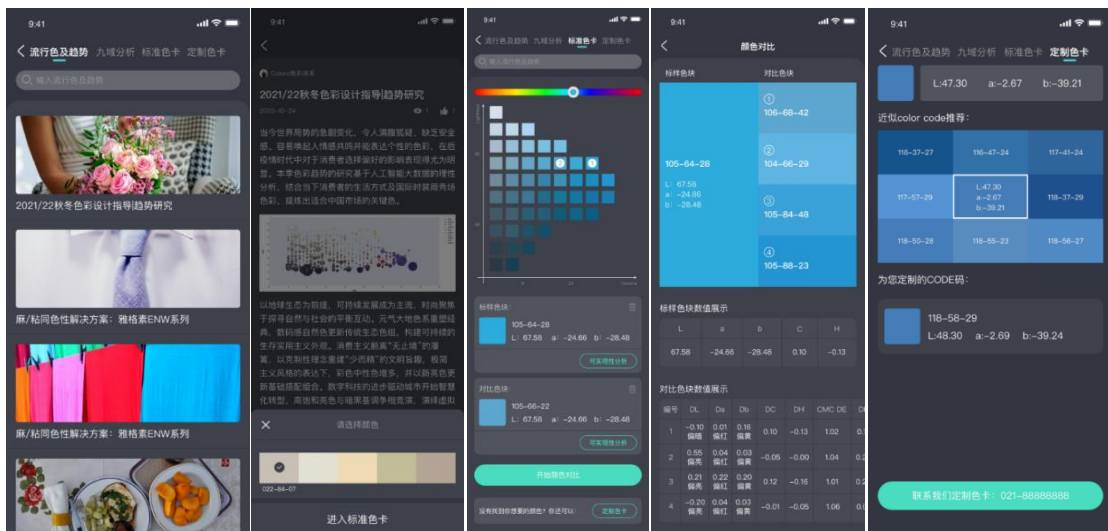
9:41

流行色及趋势 九域分析 标准色卡 定制色卡

输入流行色及趋势

2021/22秋冬色彩设计指导趋势研究

麻/粘同色性解决方案：雅格素ENW系列

麻/粘同色性解决方案：雅格素ENW系列

9:41

Colorix色彩研究

2021/22秋冬色彩设计指导趋势研究

2021-10-24

当今世界局势的急剧变化，令人震撼觉醒，缺乏安全感，容易唤起人情感共鸣并能表达个性的色彩。在后疫情时代中对于消费者选择偏好的影响表现得尤为明显。本季色彩趋势的研究基于人工智能大数据的理性分析，结合当下消费者的生活方式及国际时装周秀场色彩，提炼出适合中国市场的关键色。

以地球生态为前提，可持续发展成为主流，时尚聚焦于探寻自然与社会的平衡互动。元气大地色系重塑经典，数码感自然色更新传统生态色组。构建可持续的生存实用主义外观。消费主义新赢"无止境"的审美主义风格的表达下，彩色中性色增多，并以新亮色更新基础搭配组合。数字科技的进步驱动城市开始智慧化转型，高饱和亮色与暗黑基调争相竞演，演绎虚拟

请选择颜色

022-84-07

进入标准色卡

9:41

流行色及趋势 九域分析 标准色卡 定制色卡

输入流行色及趋势

标准色块：

105-64-28

L: 67.58 a: -24.66 b: -28.48

可实现性分析

对比色块：

105-66-22

L: 67.58 a: -24.66 b: -28.48

可实现性分析

开始颜色对比

没有找到你想要的颜色？你还可以： 定制色卡

9:41

颜色对比

标样色块

对比色块

105-64-28

L: 67.58
a: -24.66
b: -28.48

①
106-68-42

②
104-66-29

③
105-84-48

④
105-88-23

标样色块数值展示

| L | a | b | C | H |
|---|---|---|---|---|
| 67.58 | -24.66 | -28.48 | 0.10 | -0.13 |

对比色块数值展示

| 编号 | DL | Da | Db | DC | DH | CMC DE | D |
|---|---|---|---|---|---|---|---|
| 1 | -0.10 偏暗 | 0.01 偏红 | 0.16 偏黄 | 0.10 | -0.13 | 1.02 | 0. |
| 2 | 0.55 偏亮 | 0.04 偏红 | 0.03 偏黄 | -0.05 | -0.00 | 1.04 | 0. |
| 3 | 0.21 偏亮 | 0.22 偏红 | 0.20 偏黄 | 0.12 | -0.16 | 1.01 | 0. |
| 4 | -0.20 偏暗 | 0.04 偏红 | 0.03 偏黄 | -0.01 | -0.05 | 1.06 | 0. |

9:41

流行色及趋势 九域分析 标准色卡 定制色卡

L:47.30 a:-2.67 b:-39.21

近似color code推荐：

| 116-37-27 | 116-47-24 | 117-41-24 |
|---|---|---|
| 117-57-29 | L:47.30 a:-2.67 b:-39.21 | 118-37-29 |
| 118-50-28 | 118-55-23 | 118-56-27 |

为您定制的CODE码：

118-58-29
L:48.30 a:-2.69 b:-39.24

联系我们定制色卡：021-88888888